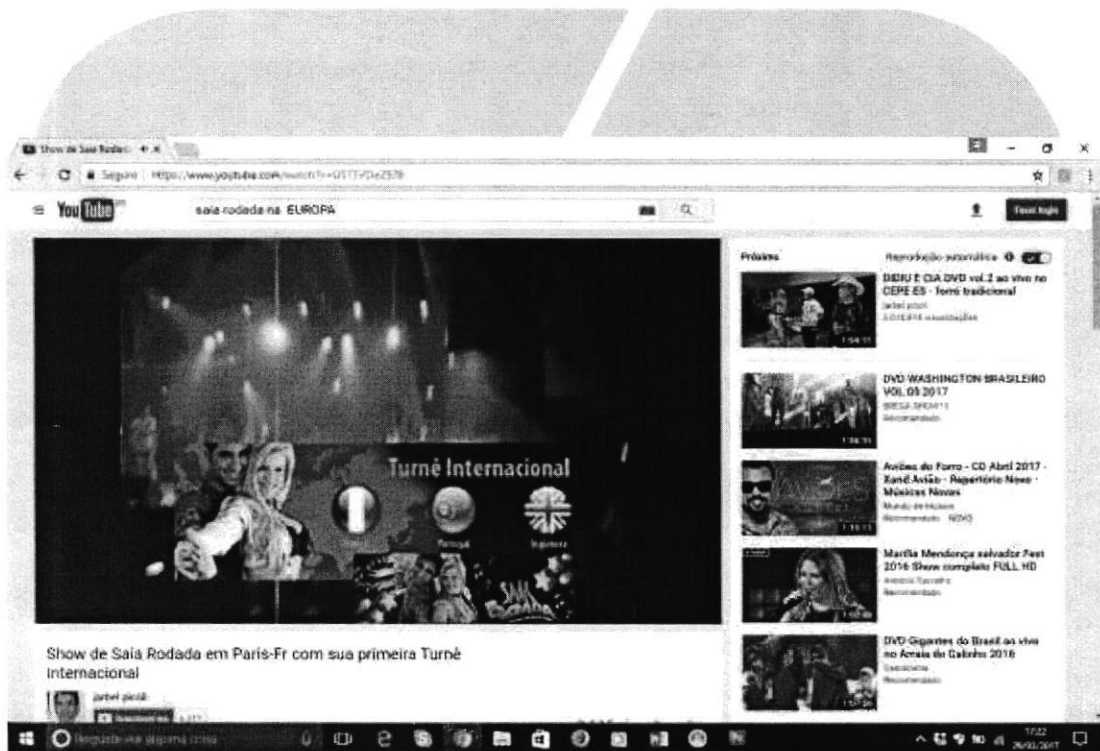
Show de Saia Rodad ×

Seguro https://www.youtube.com/watch?v=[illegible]

YouTube

saia rodada na EUROPA

Fazer login

Turnê Internacional

Portugal

Inglaterra

Próximo

Reprodução automática

DEDU E CIA DVD vol.2 ao vivo no CEPE ES - forró tradicional

jarbel picoli

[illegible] visualizações

1:54:11

DVD WASHINGTON BRASILEIRO VOL.05 2017

BRESA SHOW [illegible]

Recomendado

1:16:31

Aviões do Forró - CD Abril 2017 - Xandy Avião - Repertório Novo - Músicas Novas

Mundo de Músicas

Recomendado NOVO

1:15:13

Marília Mendonça salvador Fest 2016 Show completo FULL HD

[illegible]

Recomendado

DVD Gigantes do Brasil ao vivo no Arraiá do Galinho 2016

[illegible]

Recomendado

Show de Saia Rodada em Paris-Fr com sua primeira Turnê Internacional

jarbel picoli

Inscrever-se

Pergunte-me alguma coisa

17:22

26/03/2017